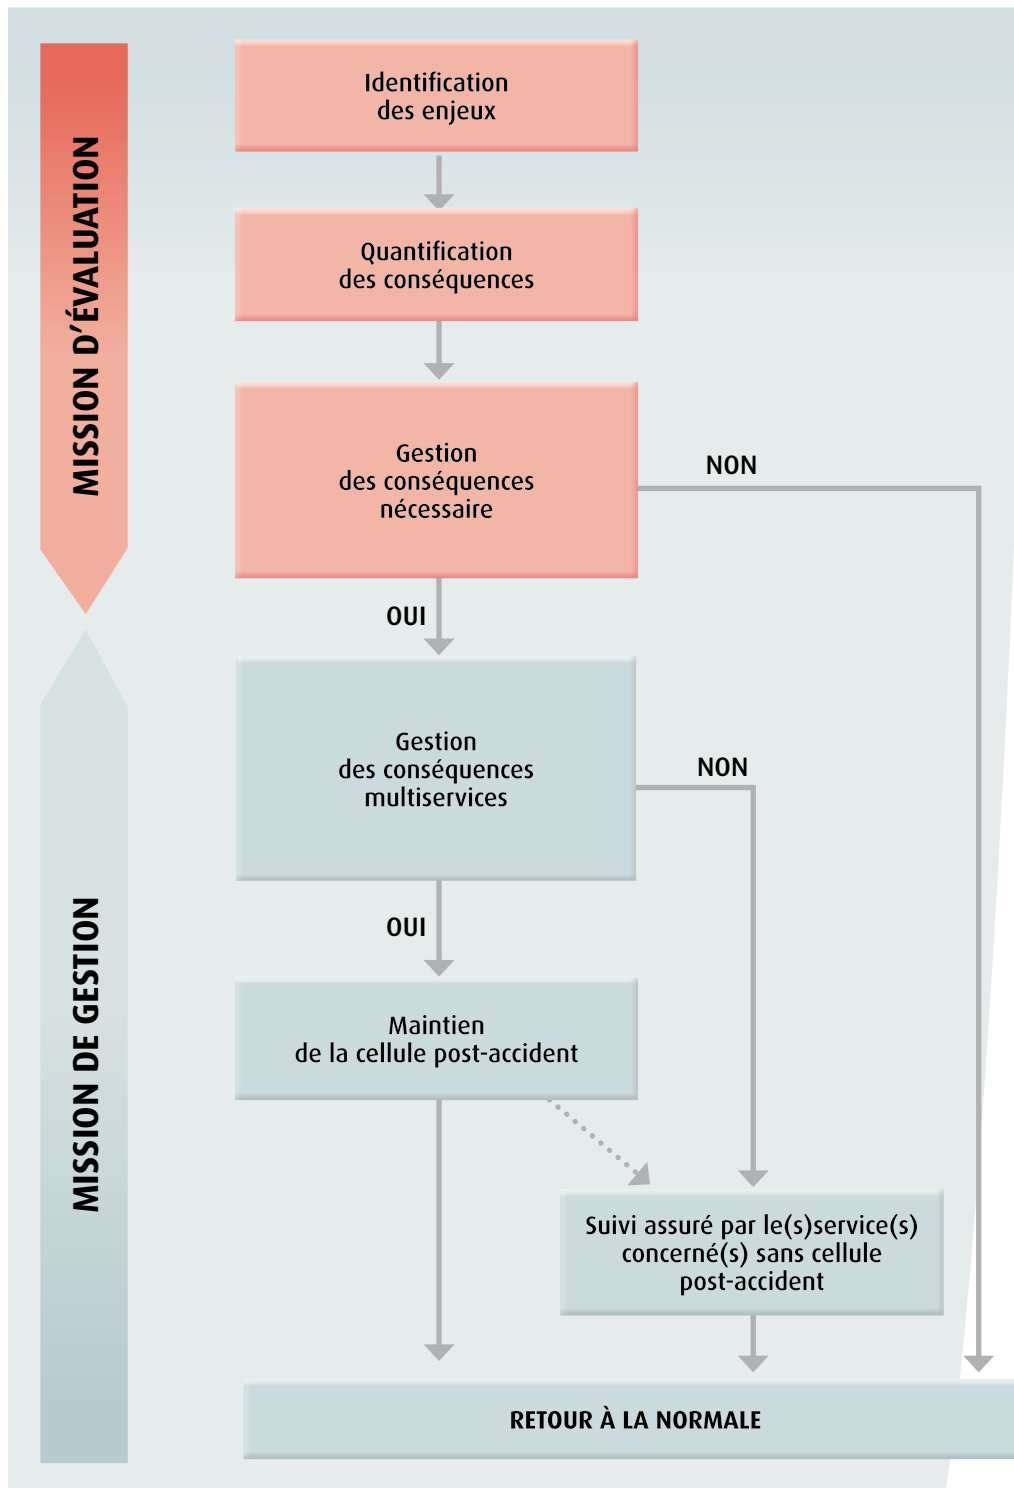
MISSION D'ÉVALUATION

Identification des enjeux

Quantification des conséquences

Gestion des conséquences nécessaire

NON

OUI

MISSION DE GESTION

Gestion des conséquences multiservices

NON

OUI

Maintien de la cellule post-accident

Suivi assuré par le(s)service(s) concerné(s) sans cellule post-accident

RETOUR À LA NORMALE